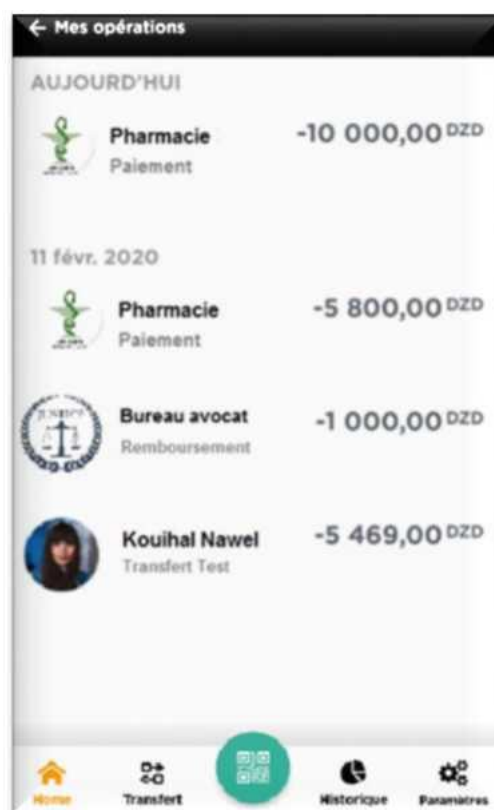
← Mes opérations

AUJOURD'HUI

Pharmacie
Paiement
-10 000,00 DZD

11 févr. 2020

Pharmacie
Paiement
-5 800,00 DZD

Bureau avocat
Remboursement
-1 000,00 DZD

Kouihal Nawel
Transfert Test
-5 469,00 DZD

Home
Transfert
Historique
Paramètres